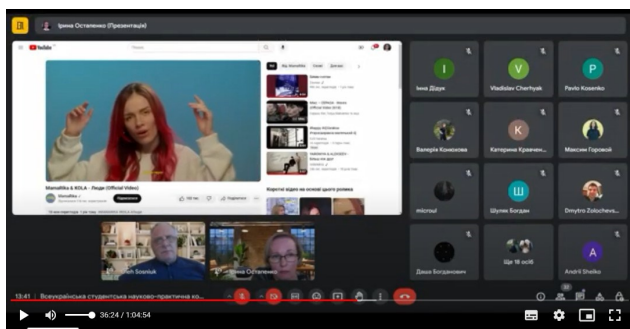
Ірина Остапенко (Презентація)

YouTube

Пошук

Все

Від Mamakilla

Схожі

MamaRika & KOLA - Люди (Official Video)

Підписатися

Короткі відео на основі цього ролика

І

Іна Дідук

V

Vladislav Cherhyak

P

Pavlo Kosenko

Валерія Конюхова

K

Катерина Кравчен...

Максим Горовой

microul

Ш

Шулік Богдан

Dmytro Zolochevs...

Даша Богданович

Ще 16 осіб

A

Andrii Sheiko

Ivanh Sosniuk

Ірина Остапенко

13:41 | Всеукраїнська студентська науково-практична ко...

36:24 / 1:04:54